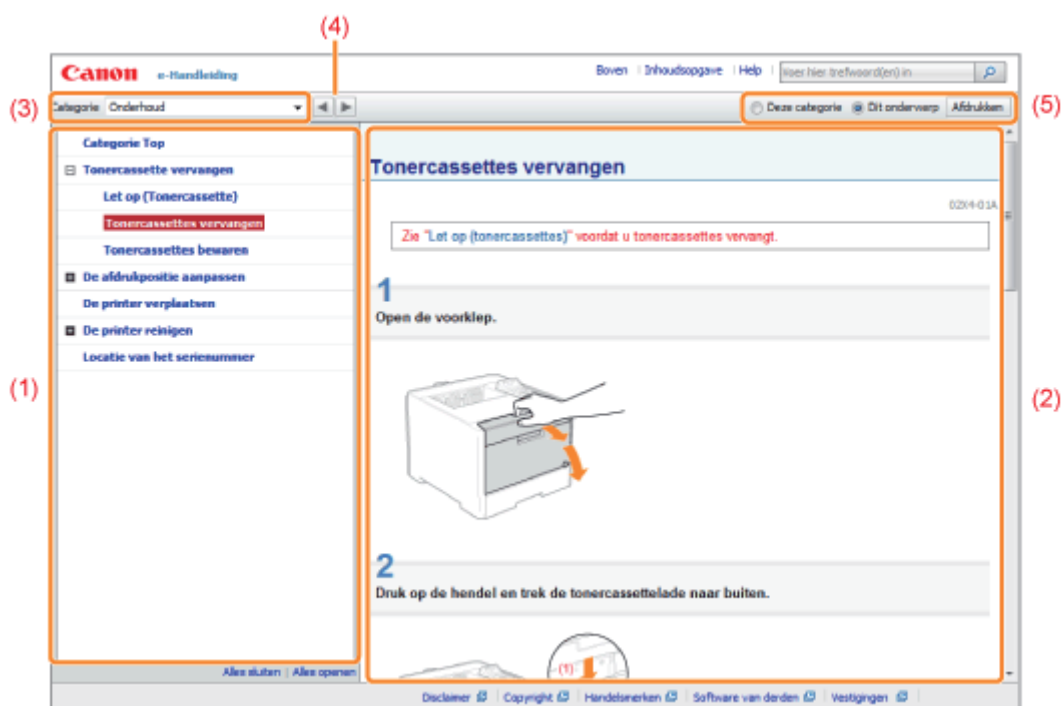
(4)

Canon e-Handleiding

Boven | Inhoudsopgave | Help | Voer hier trefwoord(en) in

(3) Categorie Onderhoud

Deze categorie Dit onderwerp Afdrukken (5)

Categorie Top

Tonercassette vervangen

Let op (Tonercassette)

Tonercassettes vervangen

Tonercassettes bewaren

De afdrukpositie aanpassen

De printer verplaatsen

De printer reinigen

Locatie van het serienummer

(1)

Alles sluiten | Alles openen

Tonercassettes vervangen

02X4-01A

Zie "Let op (tonercassettes)" voordat u tonercassettes vervangt.

1

Open de voorklep.

2

Druk op de hendel en trek de tonercassettelade naar buiten.

(1)

(2)

Disclaimer | Copyright | Handelsmerken | Software van derden | Vestigingen